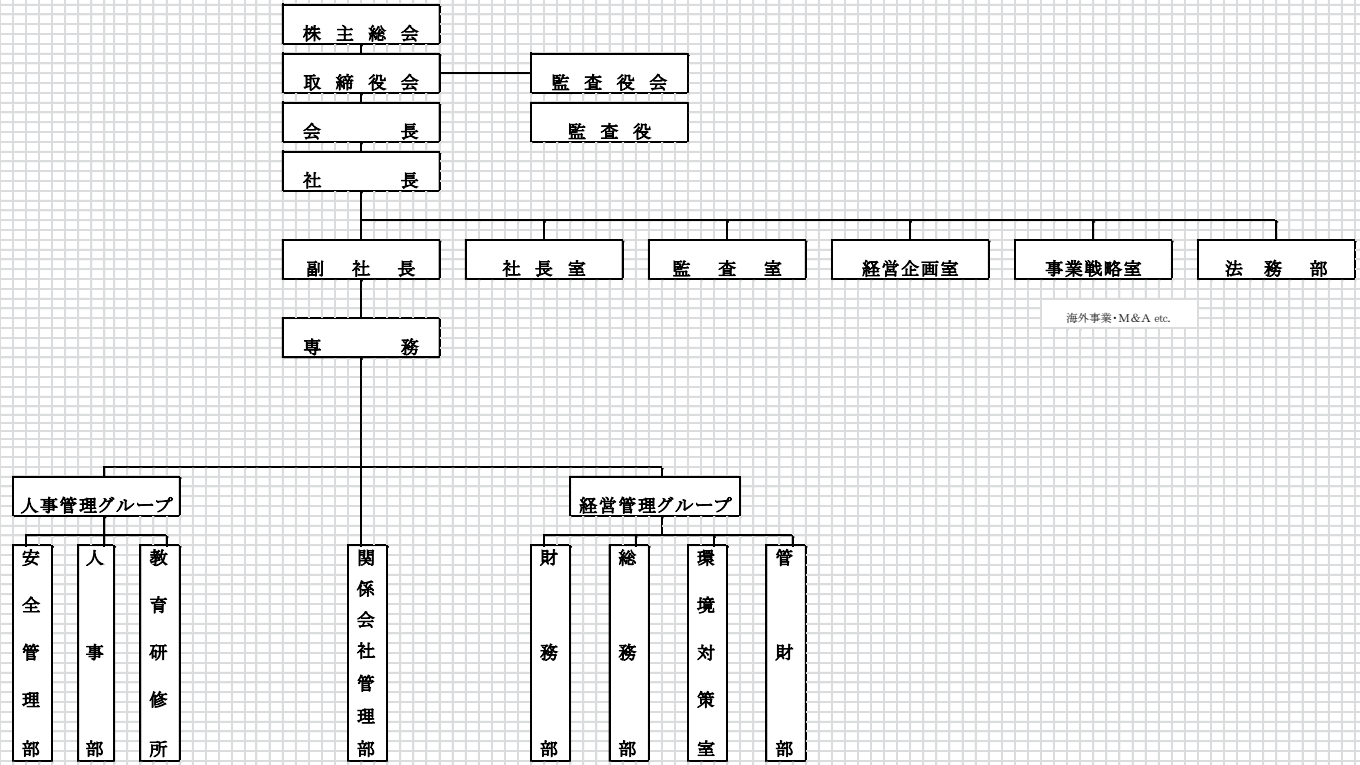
株主総会
取締役会
監査役会
監査役
会長
社長
副社長
社長室
監査室
経営企画室
事業戦略室
法務部
海外事業・M&A etc.
専務
人事管理グループ
経営管理グループ
安全管理部
人事部
教育研修所
関係会社管理部
財務部
総務部
環境対策室
管財部